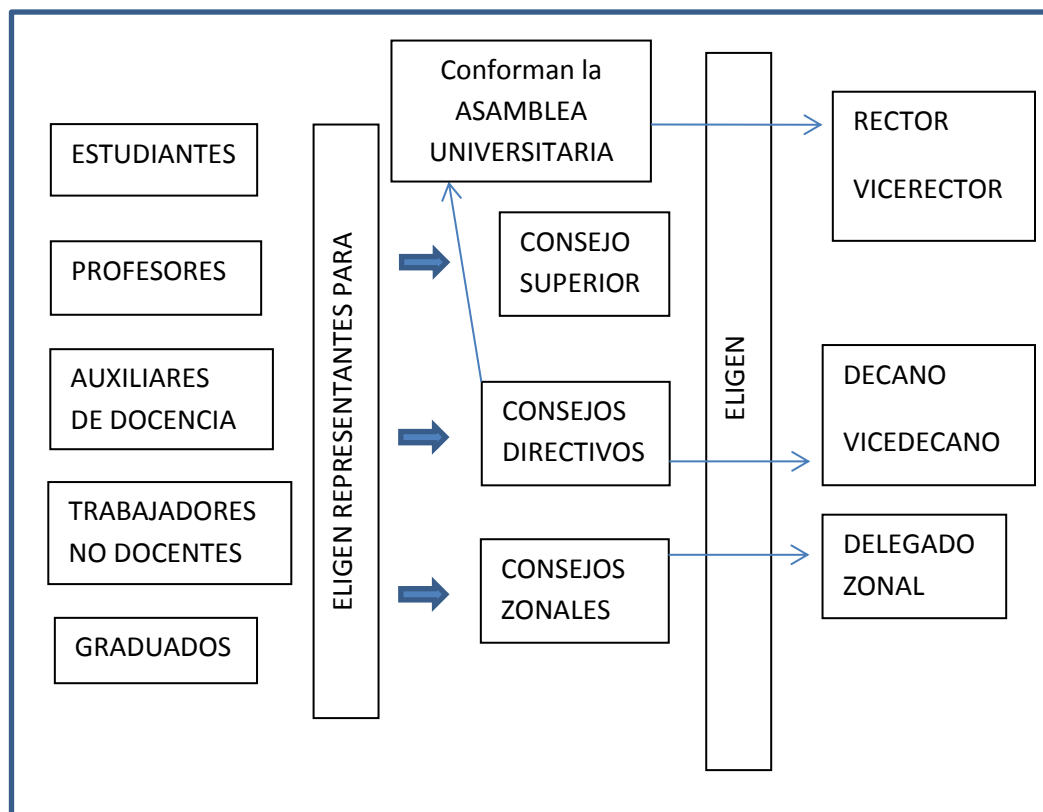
ESTUDIANTES

PROFESORES

AUXILIARES DE DOCENCIA

TRABAJADORES NO DOCENTES

GRADUADOS

ELIGEN REPRESENTANTES PARA

Conforman la ASAMBLEA UNIVERSITARIA

CONSEJO SUPERIOR

CONSEJOS DIRECTIVOS

CONSEJOS ZONALES

ELIGEN

RECTOR

VICERECTOR

DECANO

VICEDECANO

DELEGADO ZONAL